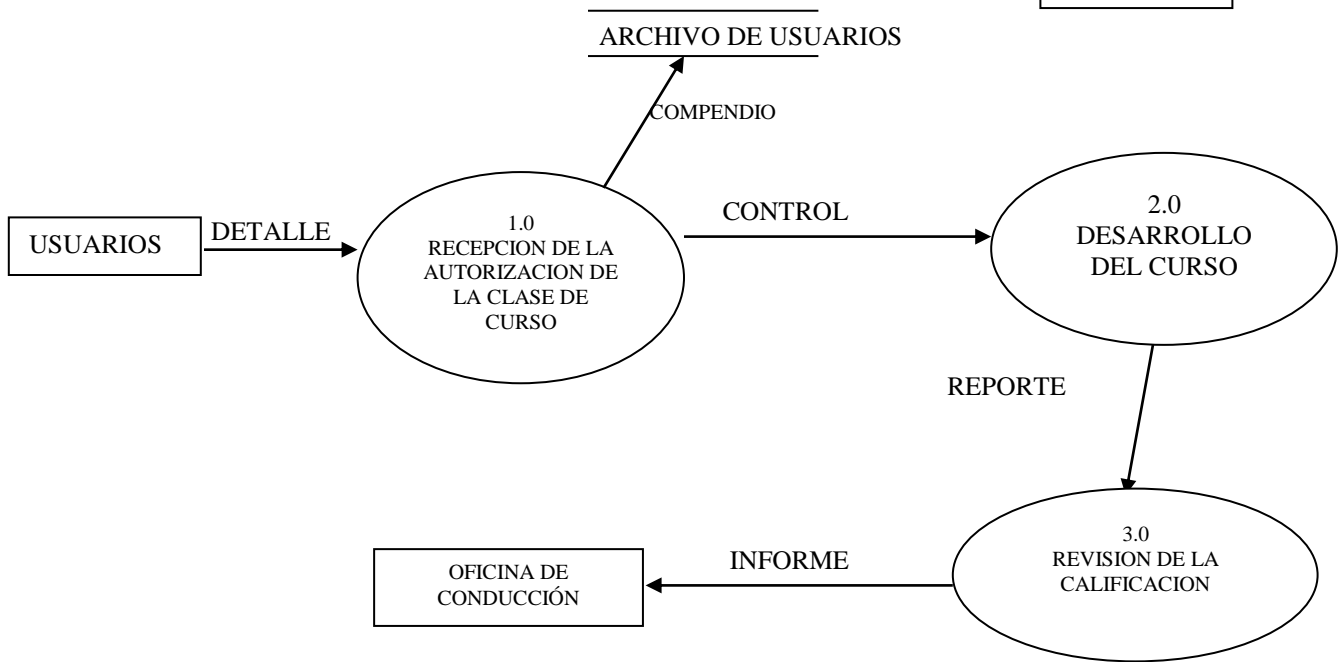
ARCHIVO DE USUARIOS

COMPENDIO

USUARIOS

DETALLE

1.0
RECEPCION DE LA AUTORIZACION DE LA CLASE DE CURSO

CONTROL

2.0
DESARROLLO DEL CURSO

REPORTE

3.0
REVISION DE LA CALIFICACION

INFORME

OFICINA DE CONDUCCIÓN